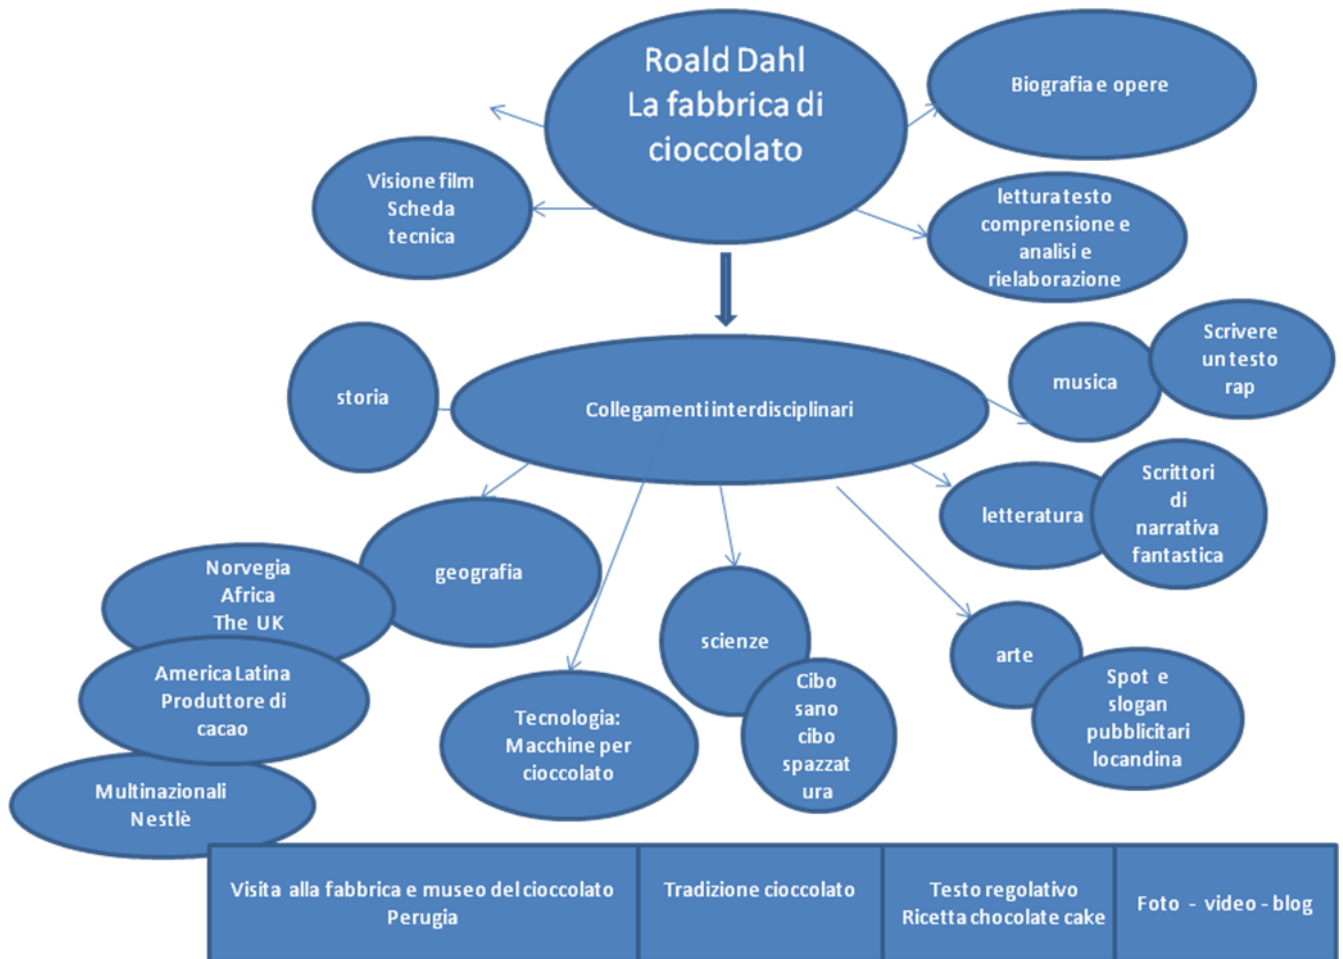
Roald Dahl
La fabbrica di cioccolato

Biografia e opere

Visione film
Scheda tecnica

lettura testo comprensione e analisi e rielaborazione

storia

Collegamenti interdisciplinari

musica

Scrivere un testo rap

letteratura

Scrittori di narrativa fantastica

geografia

Norvegia
Africa
The UK

America Latina
Produttore di cacao

Multinazionali
Nestlè

scienze

Cibo sano cibo spazzatura

Tecnologia:
Macchine per cioccolato

arte

Spot e slogan pubblicitari locandina

| Visita alla fabbrica e museo del cioccolato Perugia | Tradizione cioccolato | Testo regolativo Ricetta chocolate cake | Foto - video - blog |
|---|---|---|---|